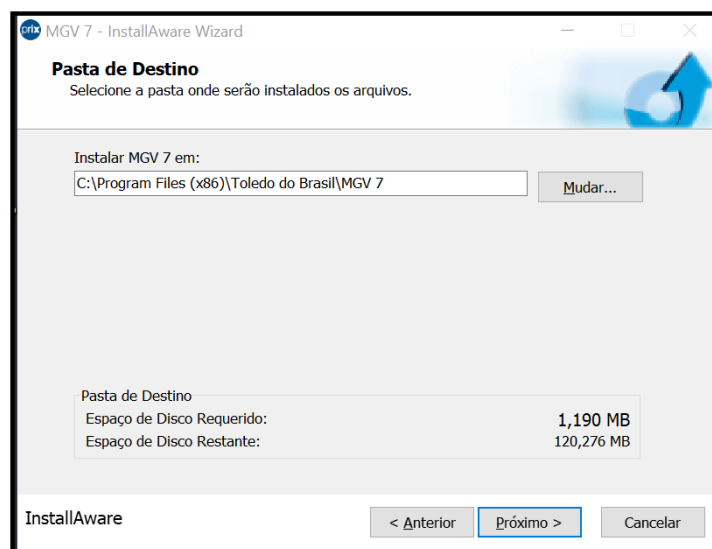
prix MGV 7 - InstallAware Wizard

Pasta de Destino
Selecione a pasta onde serão instalados os arquivos.

Instalar MGV 7 em:
C:\Program Files (x86)\Toledo do Brasil\MGV 7
Mudar...

Pasta de Destino
Espaço de Disco Requerido: 1,190 MB
Espaço de Disco Restante: 120,276 MB

InstallAware
< Anterior
Próximo >
Cancelar